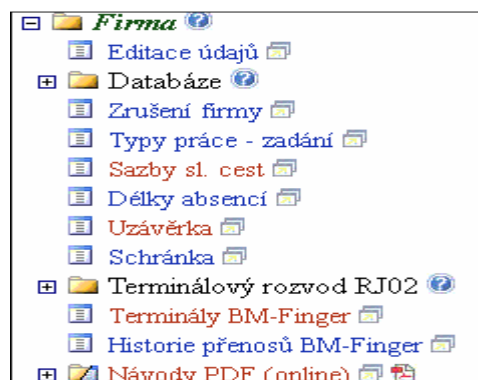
Firma
Editace údajů
Databáze
Zrušení firmy
Typy práce - zadání
Sazby sl. cest
Délky absencí
Uzávěrka
Schránka
Terminálový rozvod RJ02
Terminály BM-Finger
Historie přenosů BM-Finger
Návody PDF (online)